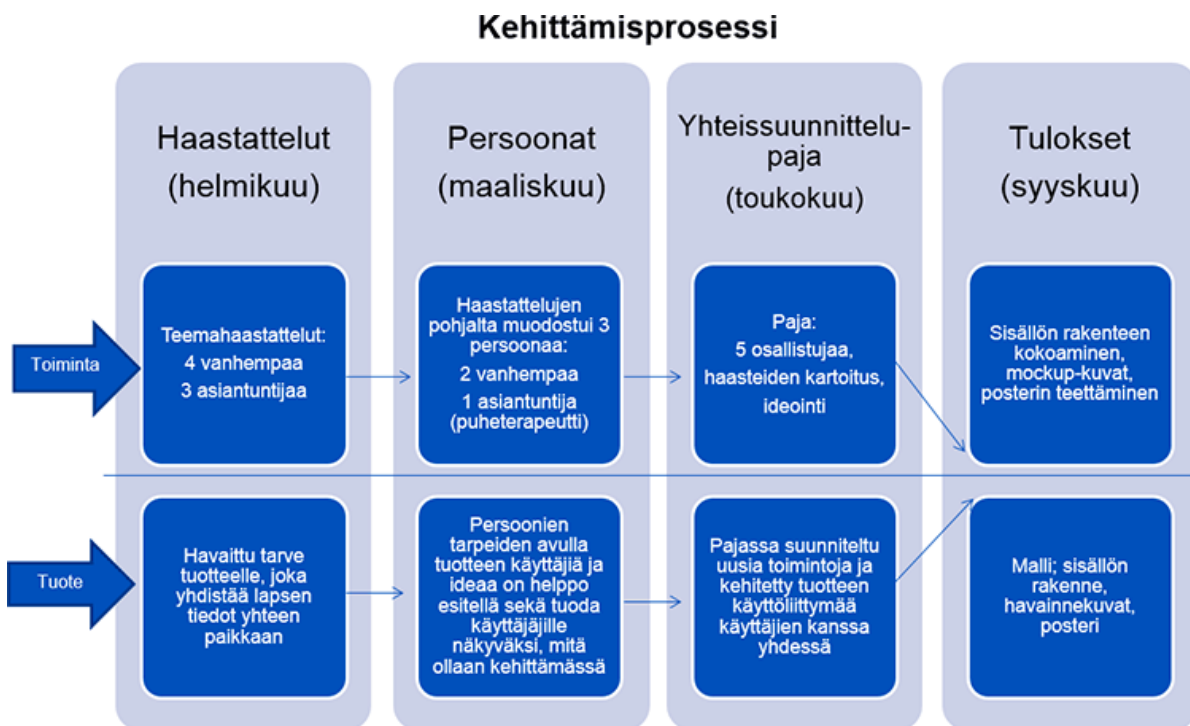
Kehittämisprosessi

Haastattelut (helmikuu)

Persoonat (maaliskuu)

Yhteissuunnittelupaja (toukokuu)

Tulokset (syyskuu)

Toiminta

Teemahaastattelut:
4 vanhempaa
3 asiantuntijaa

Haastattelujen pohjalta muodostui 3 persoonaa:
2 vanhempaa
1 asiantuntija (puheterapeutti)

Paja:
5 osallistujaa, haasteiden kartoitus, ideointi

Sisällön rakenteen kokoaminen, mockup-kuvat, posterin teettäminen

Tuote

Havaittu tarve tuotteelle, joka yhdistää lapsen tiedot yhteen paikkaan

Persoonien tarpeiden avulla tuotteen käyttäjiä ja ideaa on helppo esitellä sekä tuoda käyttäjäjille näkyväksi, mitä ollaan kehittämässä

Pajassa suunniteltu uusia toimintoja ja kehitetty tuotteen käyttöliittymää käyttäjien kanssa yhdessä

Malli; sisällön rakenne, havainnekuvat, posteri